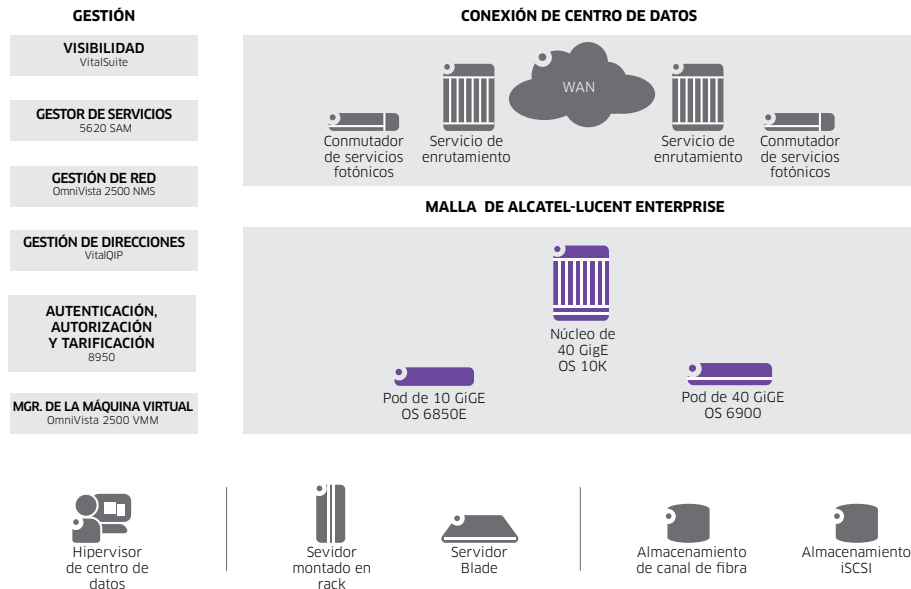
GESTIÓN

VISIBILIDAD
VitalSuite

GESTOR DE SERVICIOS
5620 SAM

GESTIÓN DE RED
OmniVista 2500 NMS

GESTIÓN DE DIRECCIONES
VitalQIP

AUTENTICACIÓN, AUTORIZACIÓN Y TARIFICACIÓN
8950

MGR. DE LA MÁQUINA VIRTUAL
OmniVista 2500 VMM

CONEXIÓN DE CENTRO DE DATOS

WAN

Conmutador de servicios fotónicos

Servicio de enrutamiento

Servicio de enrutamiento

Conmutador de servicios fotónicos

MALLA DE ALCATEL-LUCENT ENTERPRISE

Núcleo de 40 GigE OS 10K

Pod de 10 GiGE OS 6850E

Pod de 40 GiGE OS 6900

Hipervisor de centro de datos

Sevidor montado en rack

Servidor Blade

Almacenamiento de canal de fibra

Almacenamiento iSCSI